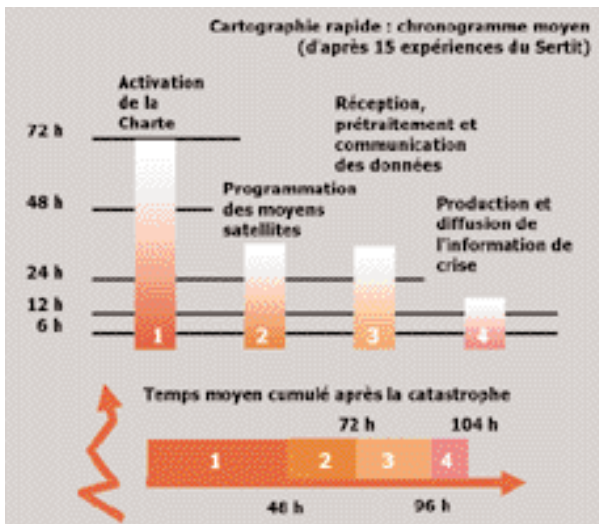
Cartographie rapide : chronogramme moyen
(d'après 15 expériences du Sertit)

Activation de la Charte

Programmation des moyens satellites

Réception, prétraitement et communication des données

Production et diffusion de l'information de crise

72 h
48 h
24 h
12 h
6 h

1
2
3
4

Temps moyen cumulé après la catastrophe

1
2
3
4

72 h
104 h
48 h
96 h